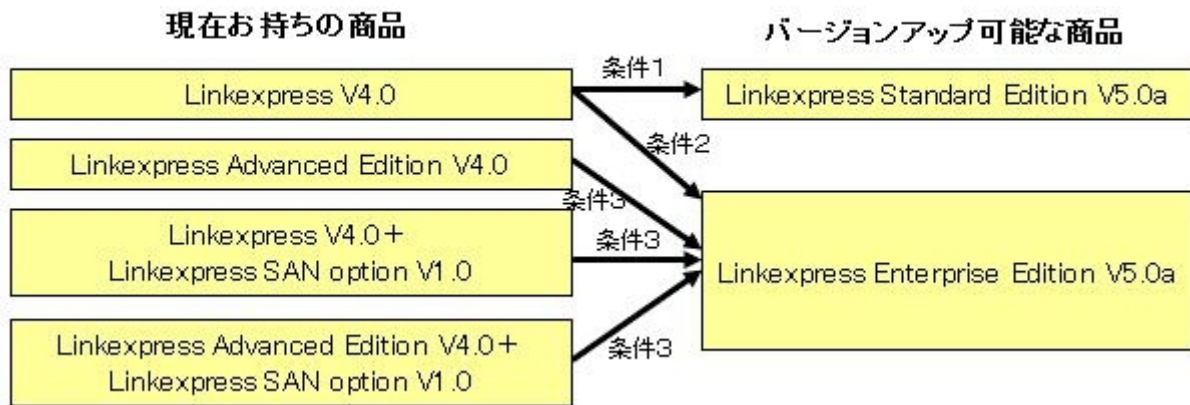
現在お持ちの商品

バージョンアップ可能な商品

Linkexpress V4.0

条件1

Linkexpress Standard Edition V5.0a

条件2

Linkexpress Advanced Edition V4.0

条件3

Linkexpress V4.0＋
Linkexpress SAN option V1.0

条件3

Linkexpress Enterprise Edition V5.0a

Linkexpress Advanced Edition V4.0＋
Linkexpress SAN option V1.0

条件3